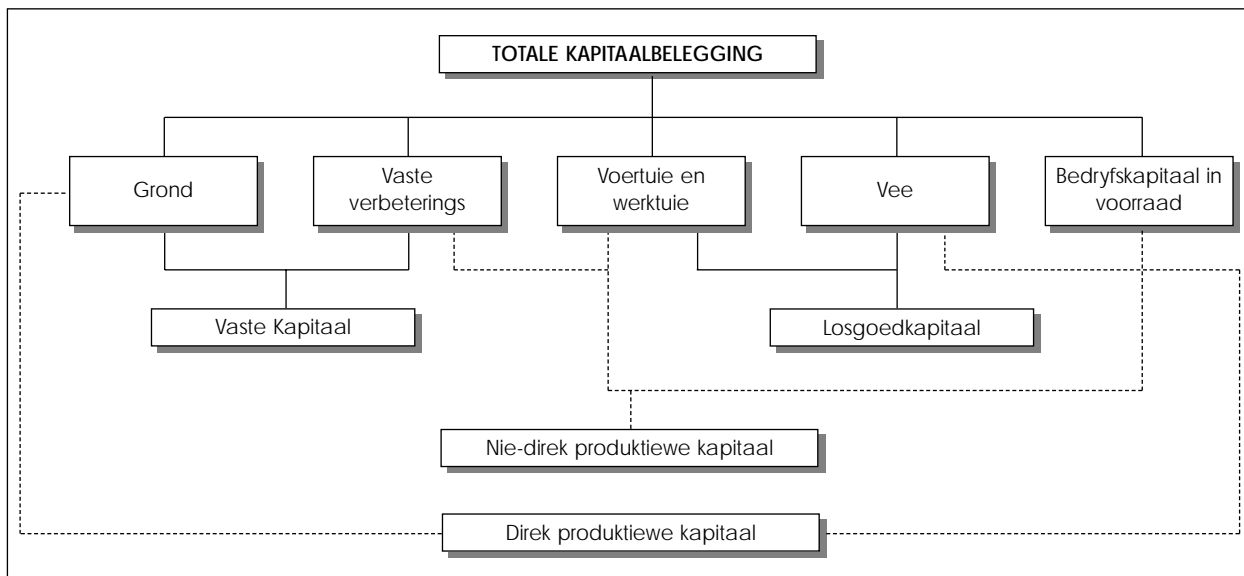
TOTALE KAPITAALBELEGGING

Grond

Vaste verbeterings

Voertuie en werktuie

Vee

Bedryfskapitaal in voorraad

Vaste Kapitaal

Losgoedkapitaal

Nie-direk produktiewe kapitaal

Direk produktiewe kapitaal